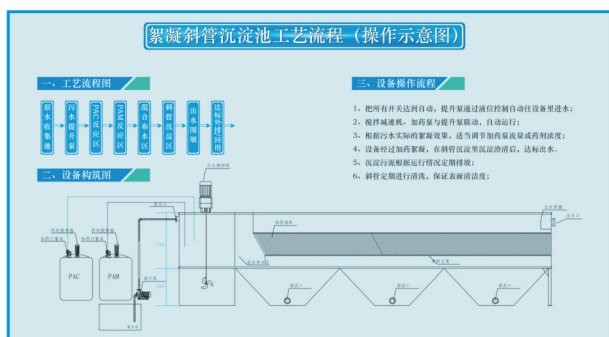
絮凝斜管沉淀池工艺流程（操作示意图）

一、工艺流程图

原水收集池 → 污水提升泵 → PAC反应区 → PAM反应区 → 混合布水区 → 斜管沉淀区 → 出水围堰 → 达标外排回用

二、设备构筑图

三、设备操作流程

1、把所有开关达到自动，提升泵通过液位控制自动往设备里进水；
2、搅拌减速机，加药泵与提升泵联动，自动运行；
3、根据污水实际的絮凝效果，适当调节加药泵流量或药剂浓度；
4、设备经过加药絮凝，在斜管沉淀里沉淀滑落后，达标出水。
5、沉淀污泥根据运行情况定期排放；
6、斜管定期进行清洗，保证表面清洁度；

PAC
PAM
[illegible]